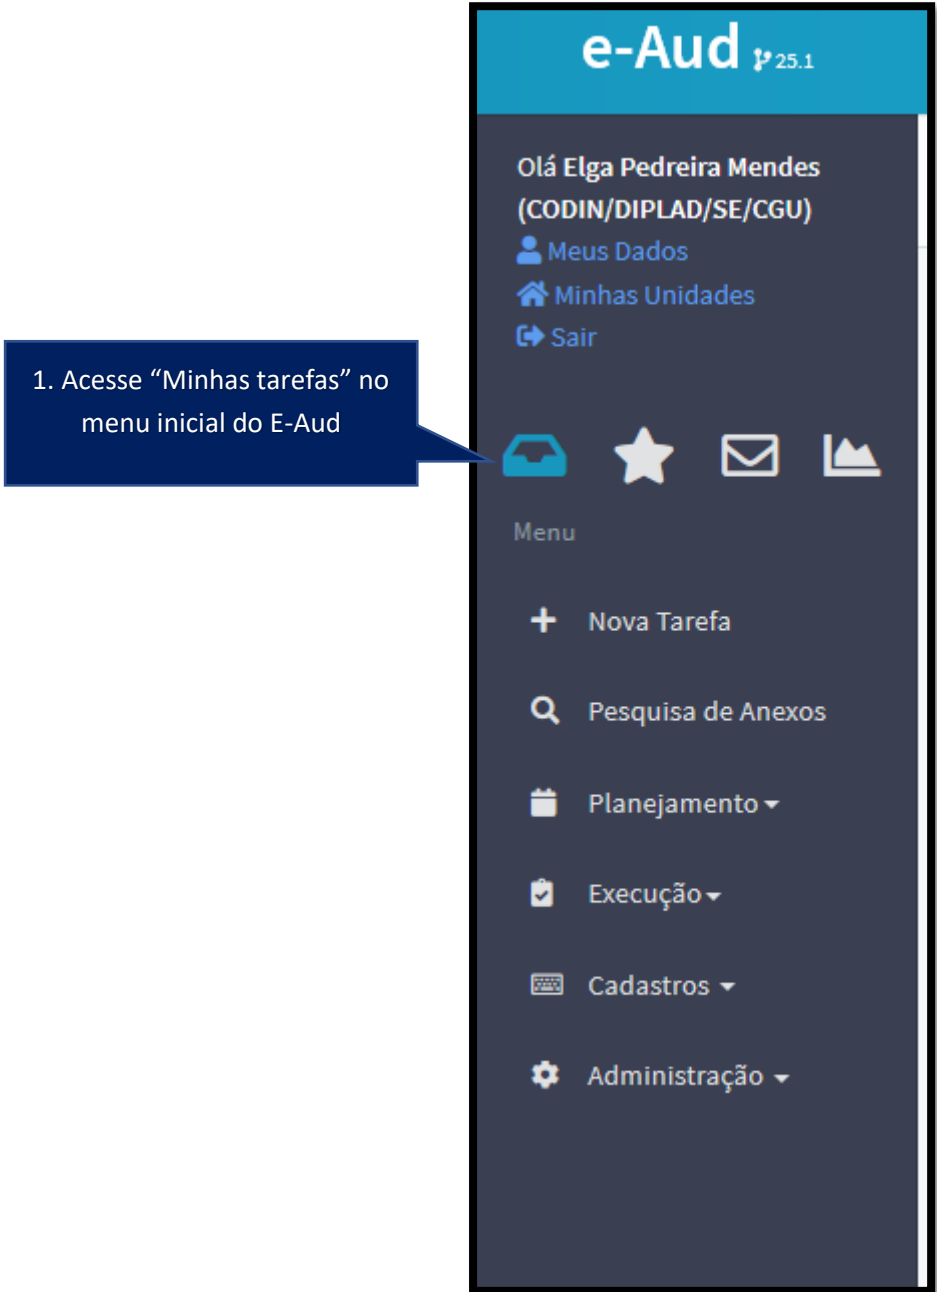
e-Aud 25.1

Olá Elga Pedreira Mendes (CODIN/DIPLAD/SE/CGU)
Meus Dados
Minhas Unidades
Sair

1. Acesse “Minhas tarefas” no menu inicial do E-Aud

Menu

Nova Tarefa

Pesquisa de Anexos

Planejamento

Execução

Cadastros

Administração